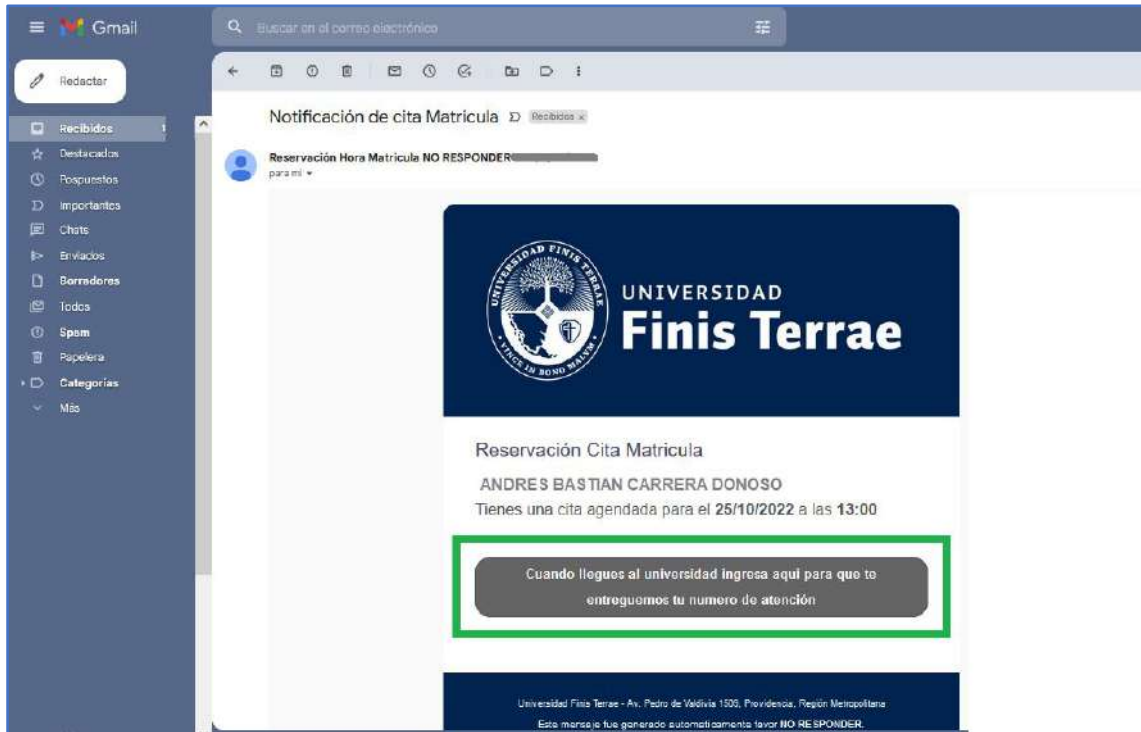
Gmail

Buscar en el correo electrónico

Redactar

Recibidos 1
Destacados
Pospuestos
Importantes
Chats
Enviados
Borradores
Todos
Spam
Papelera
Categorías
Más

Notificación de cita Matricula Recibidos ×

Reservación Hora Matricula NO RESPONDER
para mí

UNIVERSIDAD FINIS TERRAE
VINCE IN BONO MALUM

UNIVERSIDAD
Finis Terrae

Reservación Cita Matricula

ANDRES BASTIAN CARRERA DONOSO

Tienes una cita agendada para el **25/10/2022** a las **13:00**

Cuando llegues al universidad ingresa aqui para que te entreguemos tu numero de atención

Universidad Finis Terrae - Av. Pedro de Valdivia 1509, Providencia, Región Metropolitana
Este mensaje fue generado automaticamente favor NO RESPONDER.